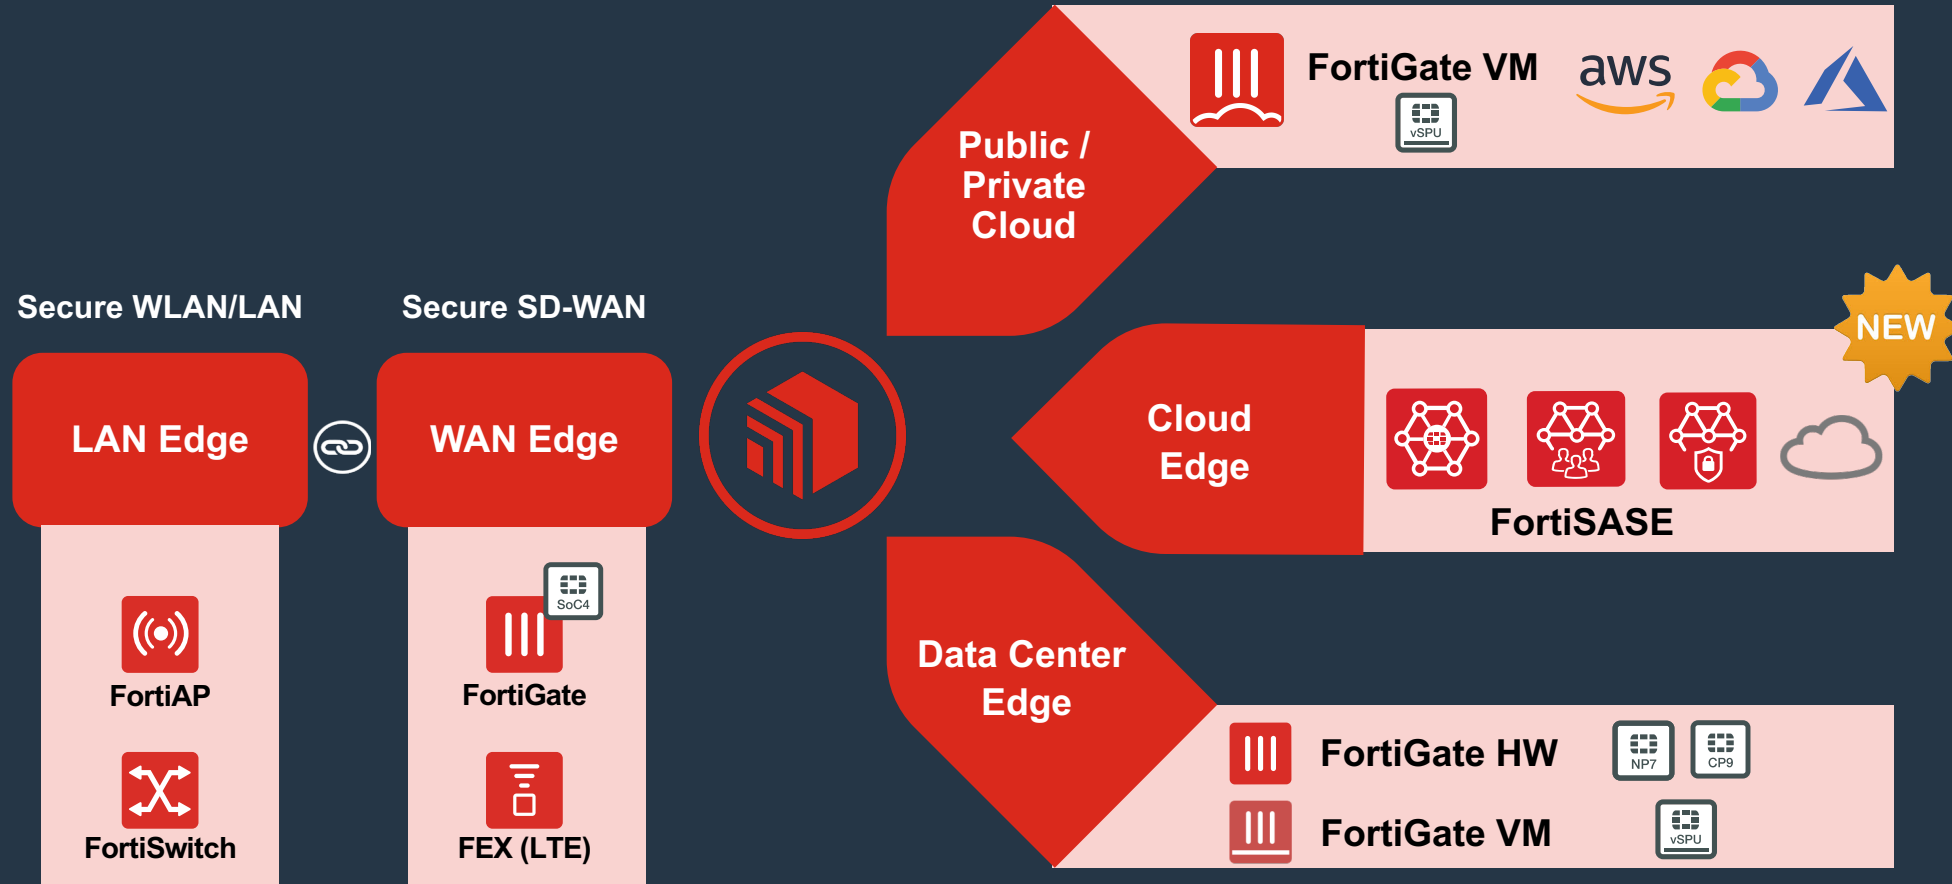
Public / Private Cloud

FortiGate VM

vSPU

aws

Secure WLAN/LAN

Secure SD-WAN

NEW

LAN Edge

WAN Edge

Cloud Edge

FortiSASE

SoC4

FortiAP

FortiGate

Data Center Edge

FortiGate HW

NP7

CP9

FortiSwitch

FEX (LTE)

FortiGate VM

vSPU